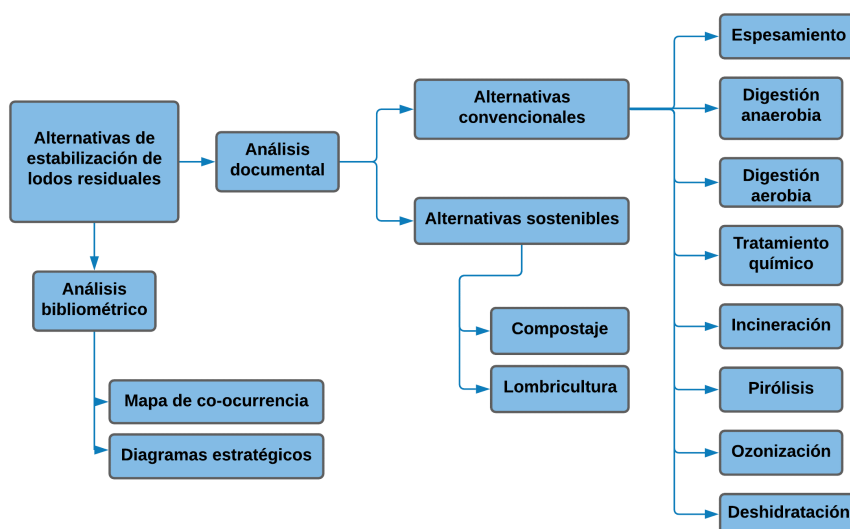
Alternativas de estabilización de lodos residuales

Análisis documental

Alternativas convencionales

Alternativas sostenibles

Espesamiento

Digestión anaerobia

Digestión aerobia

Tratamiento químico

Incineración

Pirólisis

Ozonización

Deshidratación

Compostaje

Lombricultura

Análisis bibliométrico

Mapa de co-ocurrencia

Diagramas estratégicos